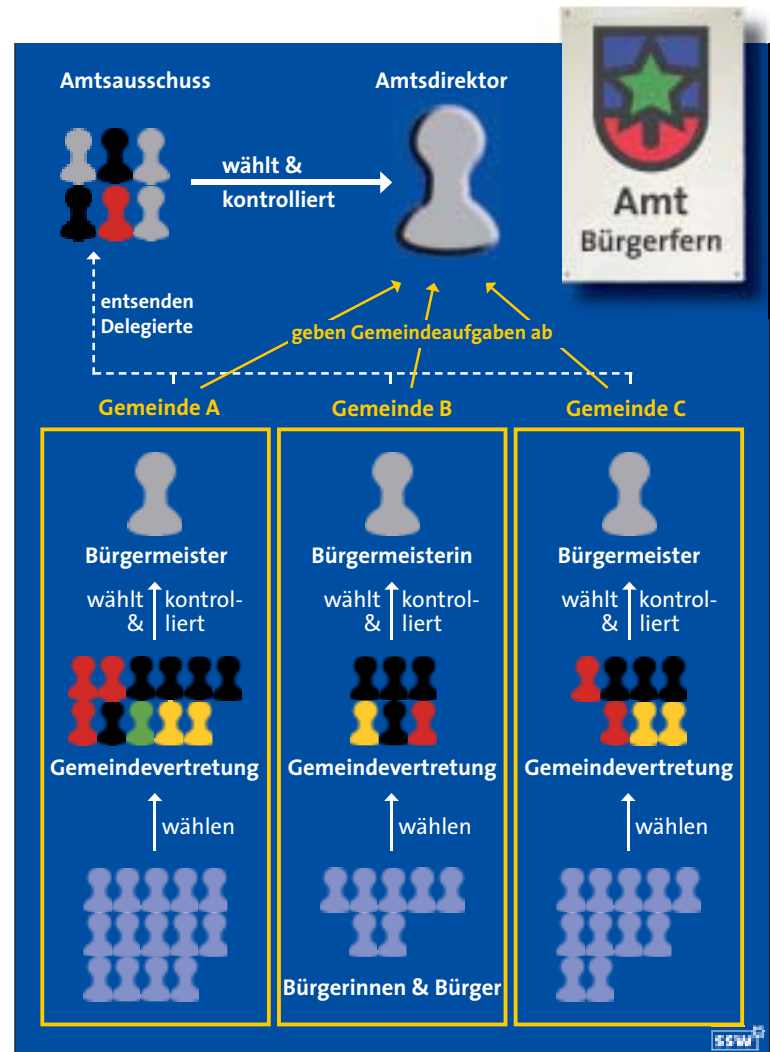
Amtsausschuss

Amtsdirektor

Amt Bürgerfern

wählt & kontrolliert

entsenden Delegierte

geben Gemeindeaufgaben ab

Gemeinde A

Bürgermeister

wählt & kontrolliert

Gemeindevertretung

wählen

Gemeinde B

Bürgermeisterin

wählt & kontrolliert

Gemeindevertretung

wählen

Bürgerinnen & Bürger

Gemeinde C

Bürgermeister

wählt & kontrolliert

Gemeindevertretung

wählen

SSW